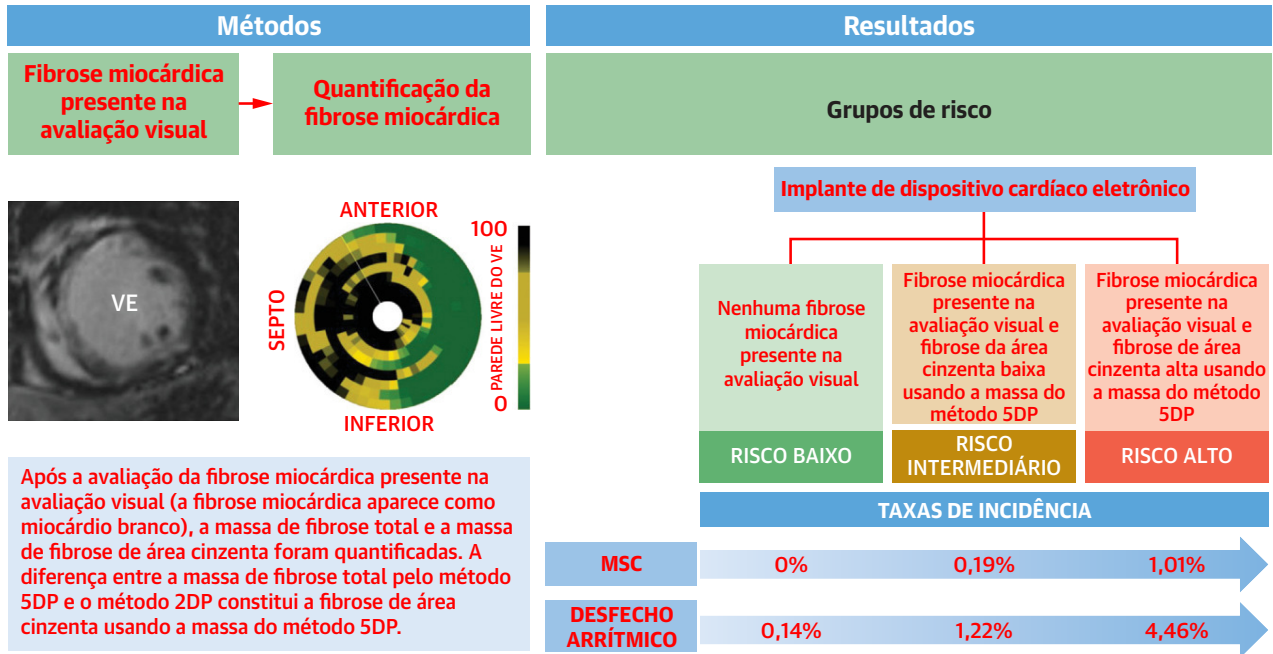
Métodos

Fibrose miocárdica presente na avaliação visual

Quantificação da fibrose miocárdica

VE

ANTERIOR

SEPTO

INFERIOR

100

0

PAREDE LIVRE DO VE

Após a avaliação da fibrose miocárdica presente na avaliação visual (a fibrose miocárdica aparece como miocárdio branco), a massa de fibrose total e a massa de fibrose de área cinzenta foram quantificadas. A diferença entre a massa de fibrose total pelo método 5DP e o método 2DP constitui a fibrose de área cinzenta usando a massa do método 5DP.

Resultados

Grupos de risco

Implante de dispositivo cardíaco eletrônico

Nenhuma fibrose miocárdica presente na avaliação visual

Fibrose miocárdica presente na avaliação visual e fibrose da área cinzenta baixa usando a massa do método 5DP

Fibrose miocárdica presente na avaliação visual e fibrose de área cinzenta alta usando a massa do método 5DP

RISCO BAIXO

RISCO INTERMEDIÁRIO

RISCO ALTO

TAXAS DE INCIDÊNCIA

| | | | |
|---|---|---|---|
| MSC | 0% | 0,19% | 1,01% |
| DESFECHO ARRÍTMICO | 0,14% | 1,22% | 4,46% |